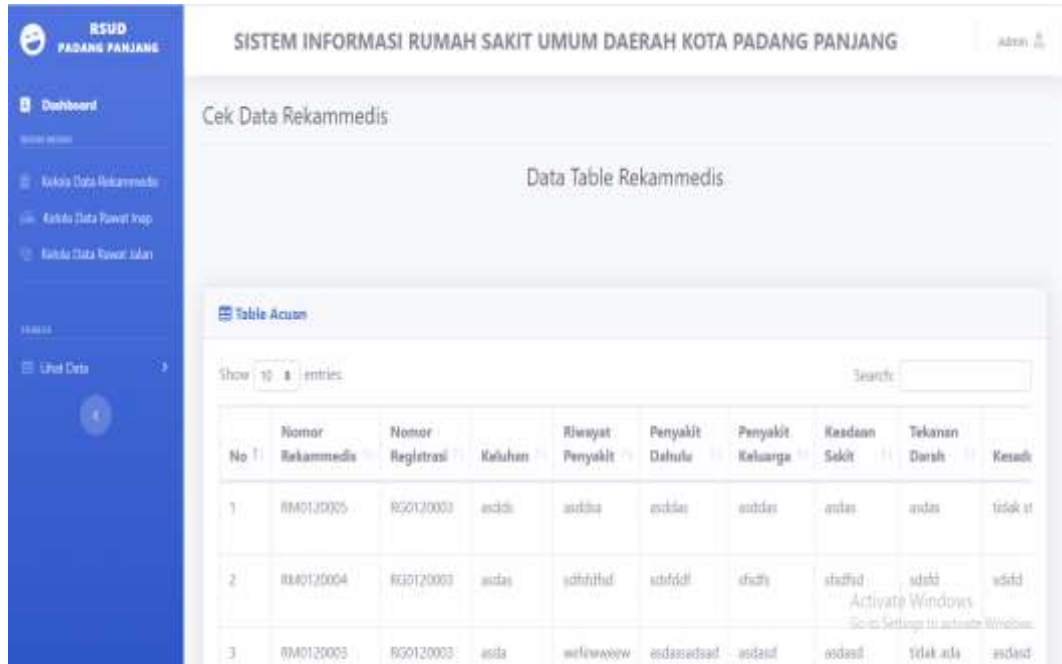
RSUD PADANG PANJANG

Dashboard

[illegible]

Kelola Data Rekammedis

Kelola Data Rawat Inap

Kelola Data Rawat Jalan

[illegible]

Lihat Data

SISTEM INFORMASI RUMAH SAKIT UMUM DAERAH KOTA PADANG PANJANG

Admin

Cek Data Rekammedis

Data Table Rekammedis

Table Acuan

Show 10 entries

Search:

| No | Nomor Rekammedis | Nomor Registrasi | Keluhan | Riwayat Penyakit | Penyakit Dahulu | Penyakit Keluarga | Keadaan Sakit | Tekanan Darah | Kesad |
|---|---|---|---|---|---|---|---|---|---|
| 1 | RM0120005 | RG0120003 | asdds | asddsa | asddas | asddas | asdas | asdas | tidak s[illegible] |
| 2 | RM0120004 | RG0120003 | asdas | sdfsfdfsd | sdsfddf | sfsdfs | sfsdfsd | sdsfd | sdsfd |
| 3 | RM0120003 | RG0120003 | asda | wefewweew | asdasadsad | asdasd | asdasd | tidak ada | asdasd |

Activate Windows
Go to Settings to activate Windows.